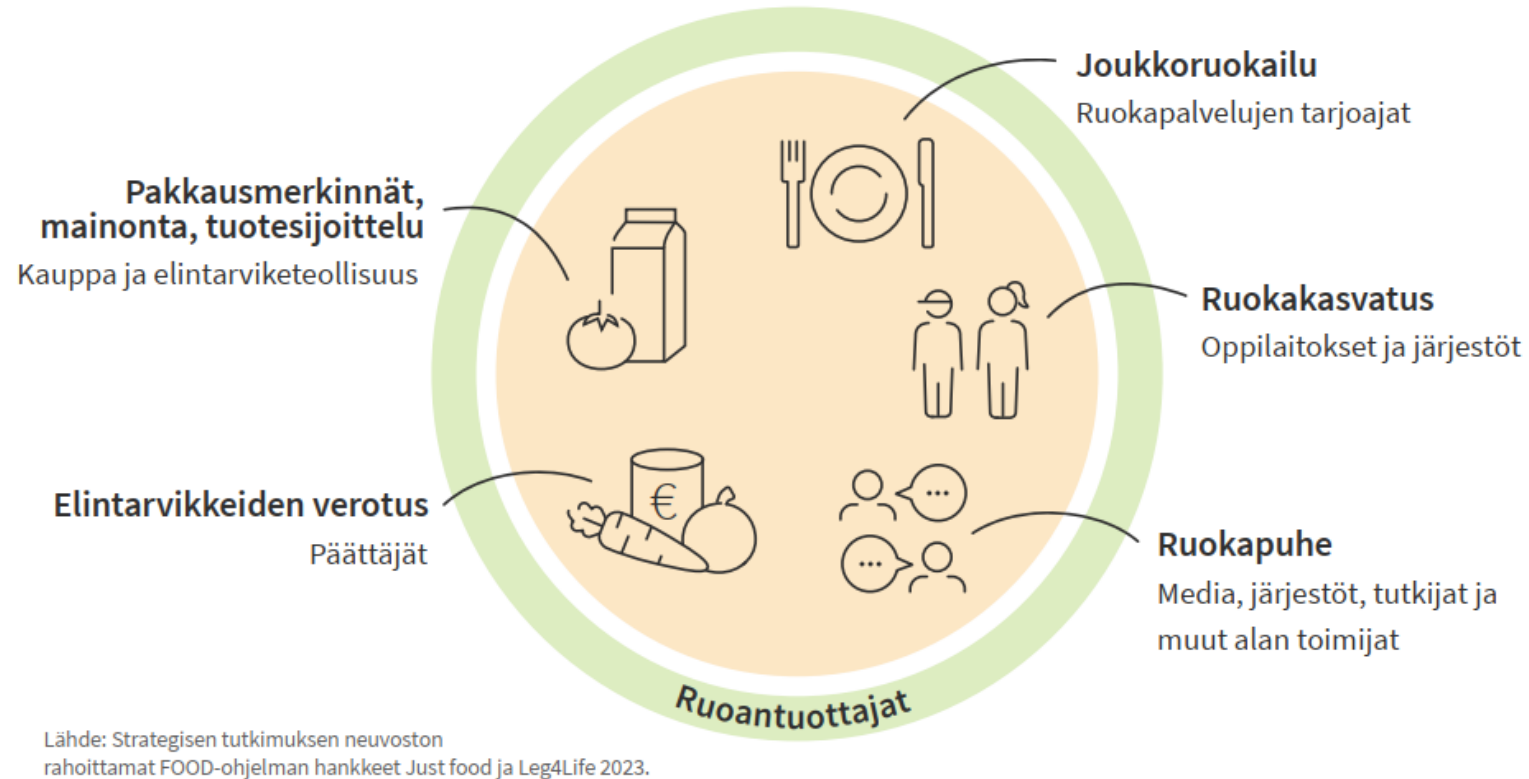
Joukkoruokailu
Ruokapalvelujen tarjoajat

Pakkausmerkinnät, mainonta, tuotesijoittelu
Kauppa ja elintarviketeollisuus

Ruokakasvatus
Oppilaitokset ja järjestöt

€

Elintarvikkeiden verotus
Päättäjät

...

...

Ruokapuhe
Media, järjestöt, tutkijat ja muut alan toimijat

Ruoantuottajat

Lähde: Strategisen tutkimuksen neuvoston rahoittamat FOOD-ohjelman hankkeet Just food ja Leg4Life 2023.